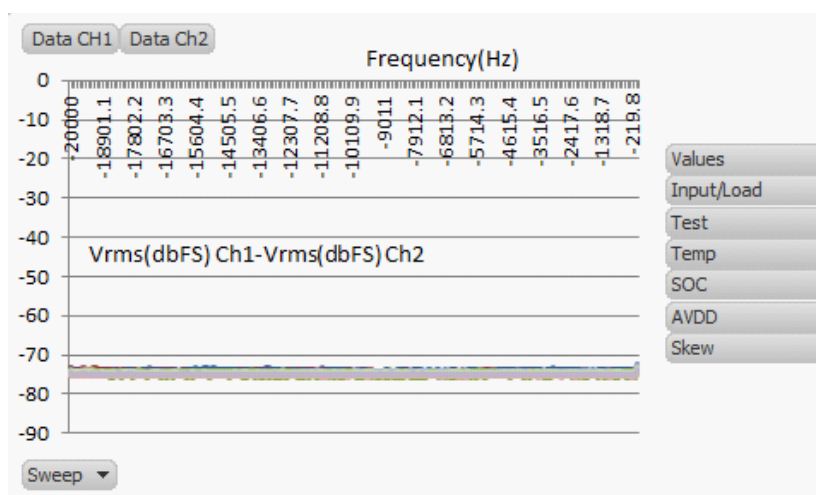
Data CH1 Data Ch2

Frequency(Hz)

0
-10
-20
-30
-40
-50
-60
-70
-80
-90

-20000
-18901.1
-17802.2
-16703.3
-15604.4
-14505.5
-13406.6
-12307.7
-11208.8
-10109.9
-9011
-7912.1
-6813.2
-5714.3
-4615.4
-3516.5
-2417.6
-1318.7
-219.8

Vrms(dbFS) Ch1-Vrms(dbFS) Ch2

Values
Input/Load
Test
Temp
SOC
AVDD
Skew

Sweep ▾